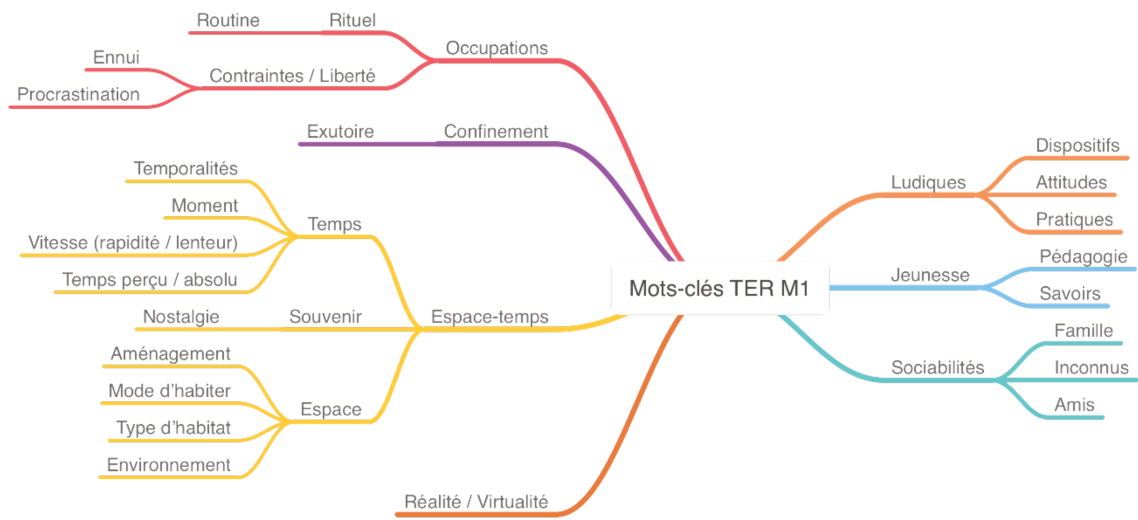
Mots-clés TER M1

Occupations
Rituel
Routine
Contraintes / Liberté
Ennui
Procrastination

Confinement
Exutoire

Espace-temps
Temps
Temporalités
Moment
Vitesse (rapidité / lenteur)
Temps perçu / absolu
Souvenir
Nostalgie
Espace
Aménagement
Mode d'habiter
Type d'habitat
Environnement

Réalité / Virtualité

Ludiques
Dispositifs
Attitudes
Pratiques

Jeunesse
Pédagogie
Savoirs

Sociabilités
Famille
Inconnus
Amis